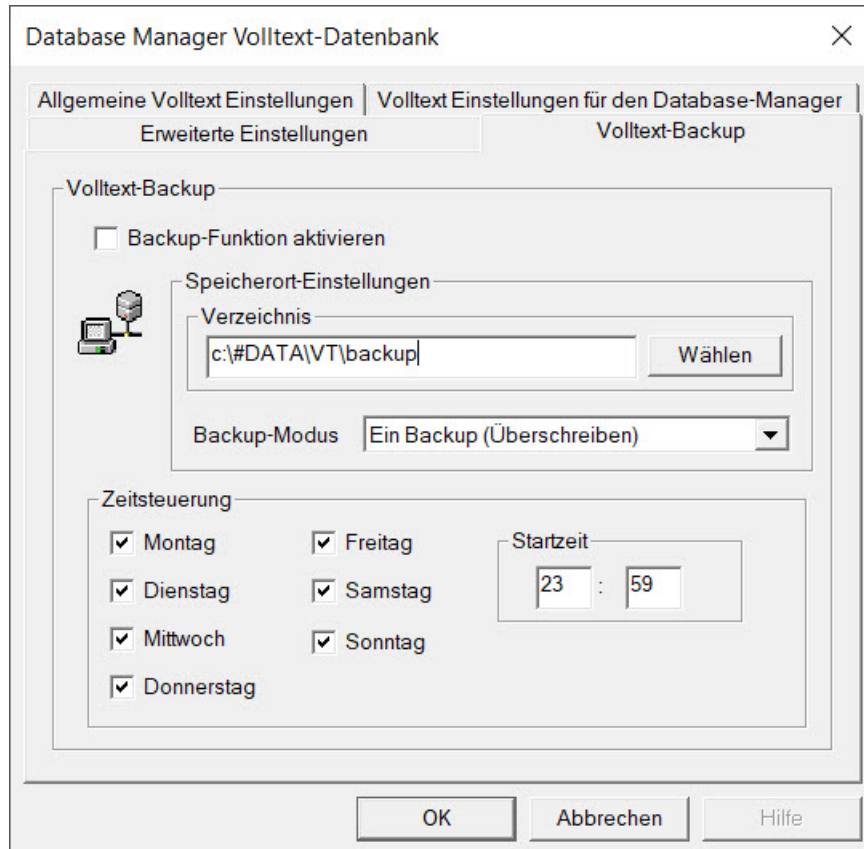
Database Manager Volltext-Datenbank

×

Allgemeine Volltext Einstellungen | Volltext Einstellungen für den Database-Manager

Erweiterte Einstellungen | Volltext-Backup

Volltext-Backup

Backup-Funktion aktivieren

Speicherort-Einstellungen

Verzeichnis

c:\#DATA\VT\backup

Wählen

Backup-Modus

Ein Backup (Überschreiben)

Zeitsteuerung

Montag

Dienstag

Mittwoch

Donnerstag

Freitag

Samstag

Sonntag

Startzeit

23 : 59

OK

Abbrechen

Hilfe